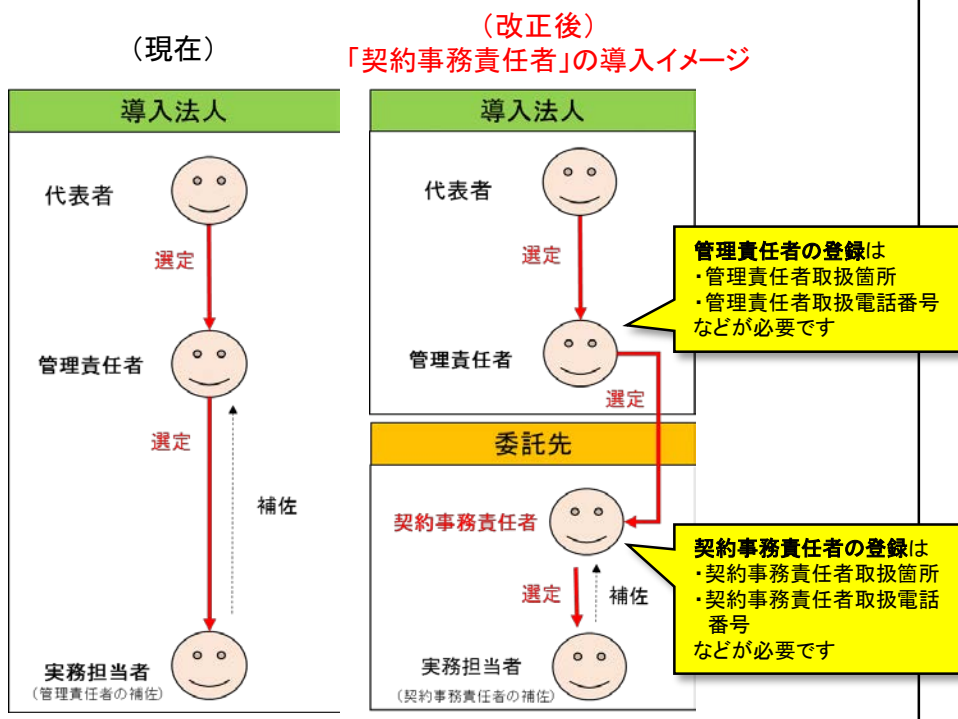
（現在）

（改正後）
「契約事務責任者」の導入イメージ

導入法人

代表者

選定

管理責任者

選定

補佐

実務担当者
（管理責任者の補佐）

導入法人

代表者

選定

管理責任者

管理責任者の登録は
・管理責任者取扱箇所
・管理責任者取扱電話番号
などが必要です

選定

委託先

契約事務責任者

契約事務責任者の登録は
・契約事務責任者取扱箇所
・契約事務責任者取扱電話番号
などが必要です

選定

補佐

実務担当者
（契約事務責任者の補佐）